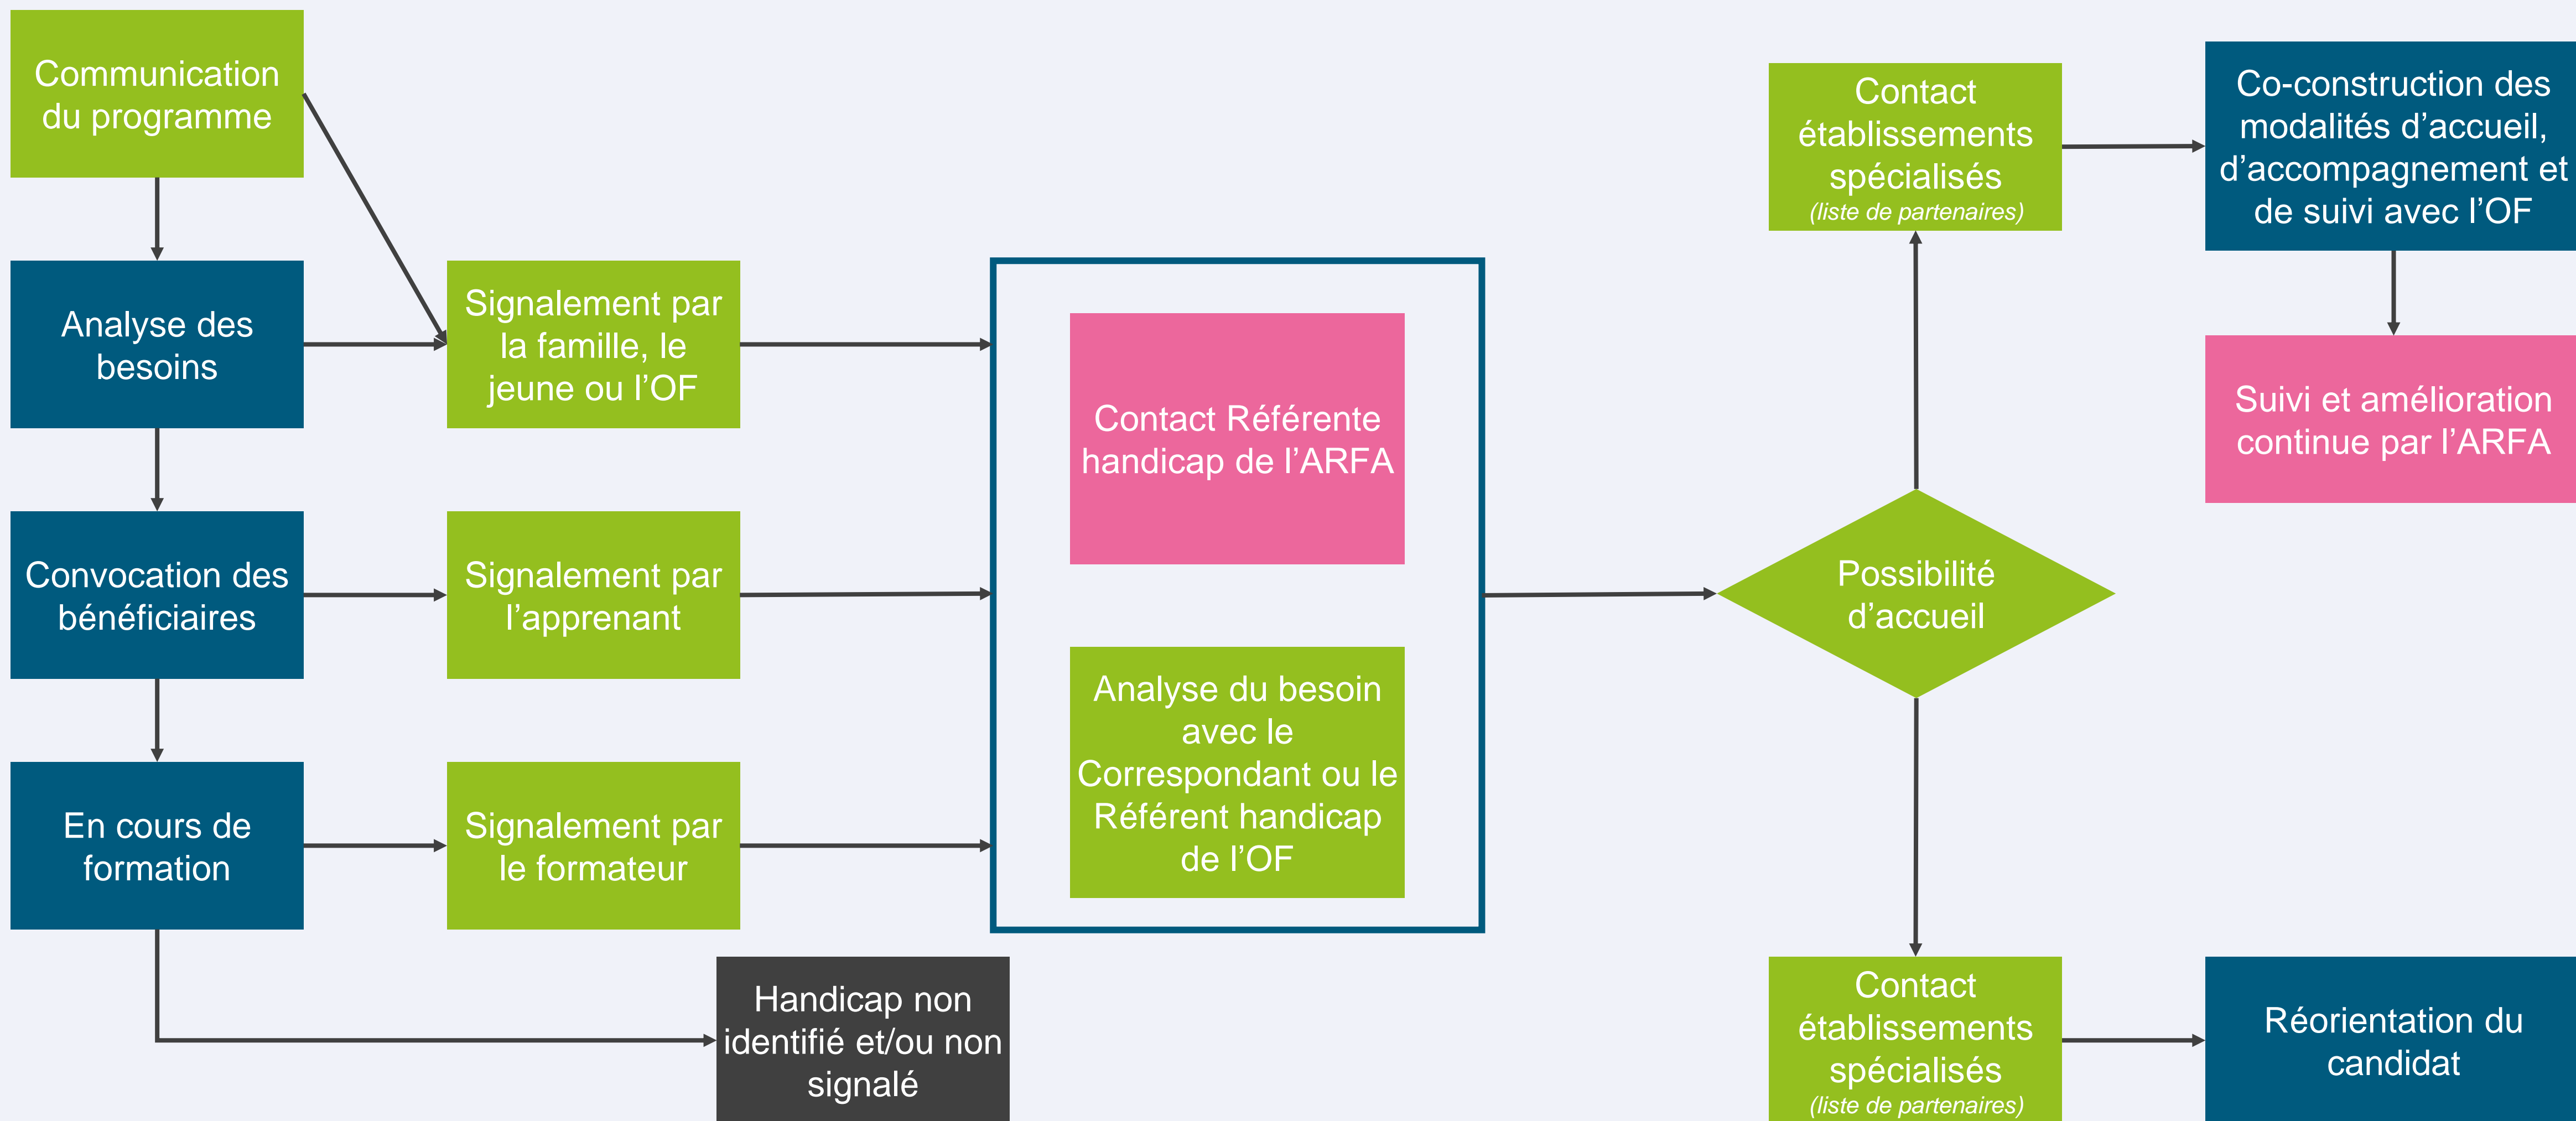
Communication du programme

Analyse des besoins

Convocation des bénéficiaires

En cours de formation

Signalement par la famille, le jeune ou l’OF

Signalement par l’apprenant

Signalement par le formateur

Handicap non identifié et/ou non signalé

Contact Référente handicap de l’ARFA

Analyse du besoin avec le Correspondant ou le Référent handicap de l’OF

Contact établissements spécialisés
(liste de partenaires)

Possibilité d’accueil

Contact établissements spécialisés
(liste de partenaires)

Co-construction des modalités d’accueil, d’accompagnement et de suivi avec l’OF

Suivi et amélioration continue par l’ARFA

Réorientation du candidat